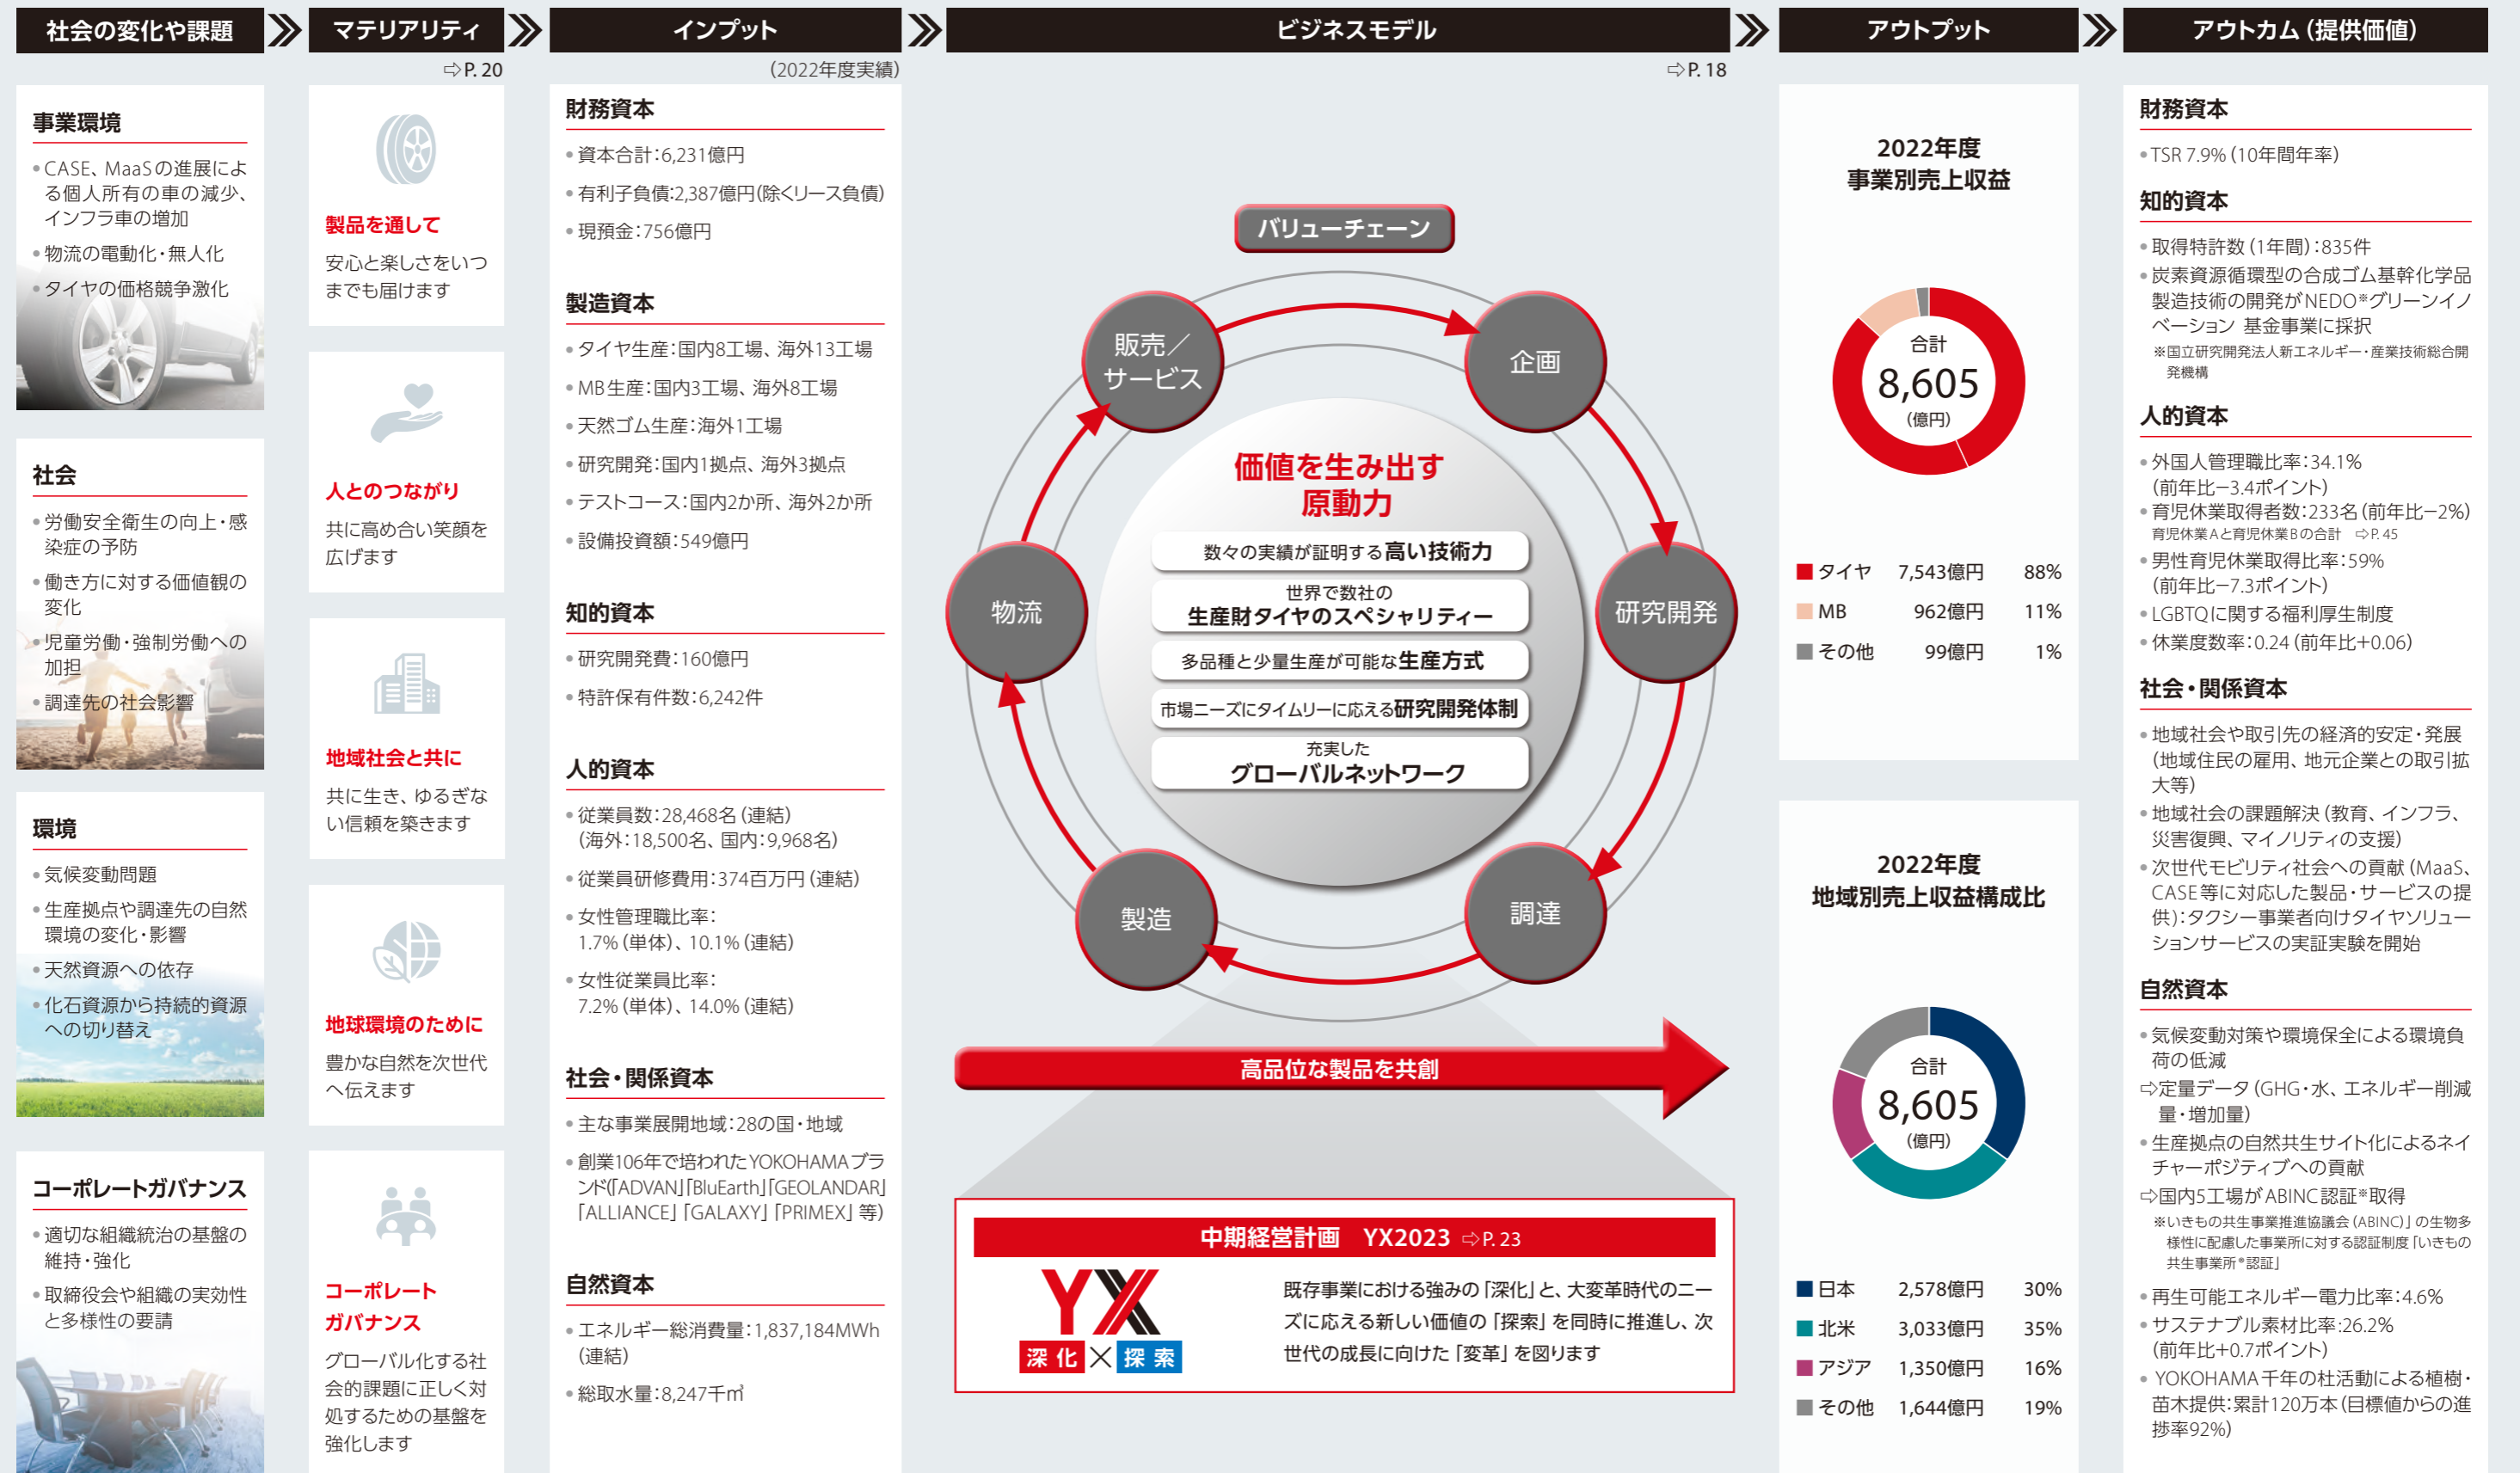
社会の変化や課題

事業環境
• CASE、MaaSの進展による個人所有の車の減少、インフラ車の増加
• 物流の電動化・無人化
• タイヤの価格競争激化

社会
• 労働安全衛生の向上・感染症の予防
• 働き方に対する価値観の変化
• 児童労働・強制労働への加担
• 調達先の社会影響

環境
• 気候変動問題
• 生産拠点や調達先の自然環境の変化・影響
• 天然資源への依存
• 化石資源から持続的資源への切り替え

コーポレートガバナンス
• 適切な組織統治の基盤の維持・強化
• 取締役会や組織の実効性と多様性の要請

マテリアリティ
⇨P. 20

製品を通して
安心と楽しさをいつまでも届けます

人とのつながり
共に高め合い笑顔を広げます

地域社会と共に
共に生き、ゆるぎない信頼を築きます

地球環境のために
豊かな自然を次世代へ伝えます

コーポレートガバナンス
グローバル化する社会的課題に正しく対処するための基盤を強化します

インプット
(2022年度実績)

財務資本
• 資本合計:6,231億円
• 有利子負債:2,387億円(除くリース負債)
• 現預金:756億円

製造資本
• タイヤ生産:国内8工場、海外13工場
• MB生産:国内3工場、海外8工場
• 天然ゴム生産:海外1工場
• 研究開発:国内1拠点、海外3拠点
• テストコース:国内2か所、海外2か所
• 設備投資額:549億円

知的資本
• 研究開発費:160億円
• 特許保有件数:6,242件

人的資本
• 従業員数:28,468名(連結)(海外:18,500名、国内:9,968名)
• 従業員研修費用:374百万円(連結)
• 女性管理職比率:1.7%(単体)、10.1%(連結)
• 女性従業員比率:7.2%(単体)、14.0%(連結)

社会・関係資本
• 主な事業展開地域:28の国・地域
• 創業106年で培われたYOKOHAMAブランド(「ADVAN」「BluEarth」「GEOLANDAR」「ALLIANCE」「GALAXY」「PRIMEX」等)

自然資本
• エネルギー総消費量:1,837,184MWh(連結)
• 総取水量:8,247千㎥

ビジネスモデル
⇨P. 18

バリューチェーン
企画
研究開発
調達
製造
物流
販売／サービス

価値を生み出す原動力
数々の実績が証明する高い技術力
世界で数社の生産財タイヤのスペシャリティー
多品種と少量生産が可能な生産方式
市場ニーズにタイムリーに応える研究開発体制
充実したグローバルネットワーク

高品位な製品を共創

中期経営計画 YX2023 ⇨P. 23
YX
深化 × 探索
既存事業における強みの「深化」と、大変革時代のニーズに応える新しい価値の「探索」を同時に推進し、次世代の成長に向けた「変革」を図ります

アウトプット

2022年度
事業別売上収益
合計
8,605
(億円)

| | | |
|---|---|---|
| タイヤ | 7,543億円 | 88% |
| MB | 962億円 | 11% |
| その他 | 99億円 | 1% |

2022年度
地域別売上収益構成比
合計
8,605
(億円)

| | | |
|---|---|---|
| 日本 | 2,578億円 | 30% |
| 北米 | 3,033億円 | 35% |
| アジア | 1,350億円 | 16% |
| その他 | 1,644億円 | 19% |

アウトカム(提供価値)

財務資本
• TSR 7.9%(10年間年率)

知的資本
• 取得特許数(1年間):835件
• 炭素資源循環型の合成ゴム基幹化学品製造技術の開発がNEDO*グリーンイノベーション 基金事業に採択
※国立研究開発法人新エネルギー・産業技術総合開発機構

人的資本
• 外国人管理職比率:34.1%(前年比−3.4ポイント)
• 育児休業取得者数:233名(前年比−2%)
育児休業Aと育児休業Bの合計 ⇨P. 45
• 男性育児休業取得率:59%(前年比−7.3ポイント)
• LGBTQに関する福利厚生制度
• 休業度数率:0.24(前年比+0.06)

社会・関係資本
• 地域社会や取引先の経済的安定・発展(地域住民の雇用、地元企業との取引拡大等)
• 地域社会の課題解決(教育、インフラ、災害復興、マイノリティの支援)
• 次世代モビリティ社会への貢献(MaaS、CASE等に対応した製品・サービスの提供):タクシー事業者向けタイヤソリューションサービスの実証実験を開始

自然資本
• 気候変動対策や環境保全による環境負荷の低減
⇨定量データ(GHG・水、エネルギー削減量・増加量)
• 生産拠点の自然共生サイト化によるネイチャーポジティブへの貢献
⇨国内5工場がABINC認証*取得
※いきもの共生事業推進協議会(ABINC)」の生物多様性に配慮した事業所に対する認証制度「いきもの共生事業所®認証」
• 再生可能エネルギー電力比率:4.6%
• サステナブル素材比率:26.2%(前年比+0.7ポイント)
• YOKOHAMA千年の杜活動による植樹・苗木提供:累計120万本(目標値からの進捗率92%)